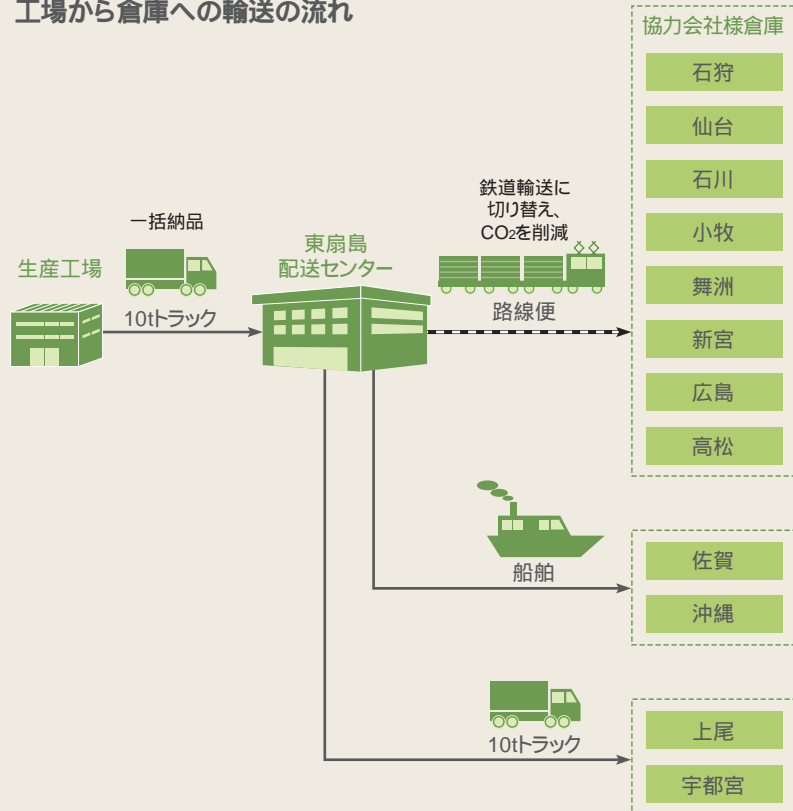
工場から倉庫への輸送の流れ

協力会社様倉庫

石狩

仙台

石川

小牧

舞洲

新宮

広島

高松

一括納品

生産工場

10tトラック

東扇島
配送センター

鉄道輸送に
切り替え、
$CO_2$を削減

路線便

船舶

佐賀

沖縄

10tトラック

上尾

宇都宮